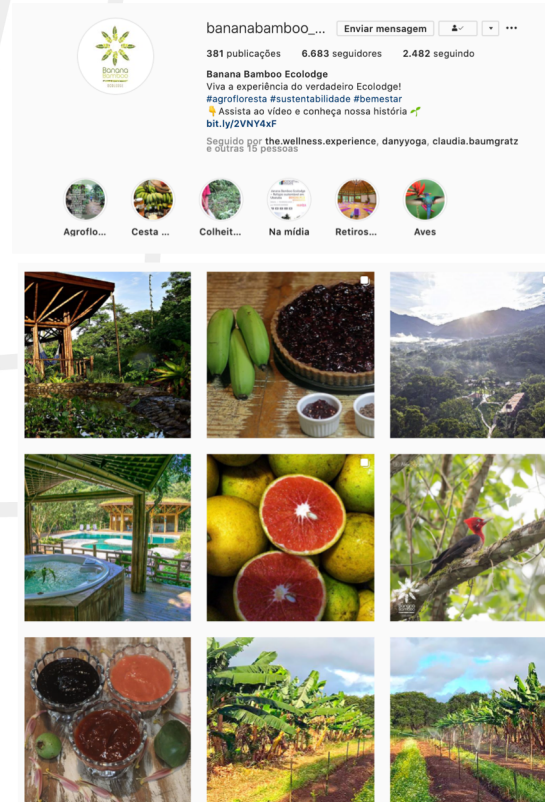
bananabamboo_... Enviar mensagem

381 publicações 6.683 seguidores 2.482 seguindo

Banana Bamboo Ecolodge
Viva a experiência do verdadeiro Ecolodge!
#agrofloresta #sustentabilidade #bemestar
👇Assista ao vídeo e conheça nossa história 🌱
bit.ly/2VNY4xF

Seguido por the.wellness.experience, danyyoga, claudia.baumgratz e outras 15 pessoas

Agroflo... Cesta ... Colheit... Na mídia Retiros... Aves